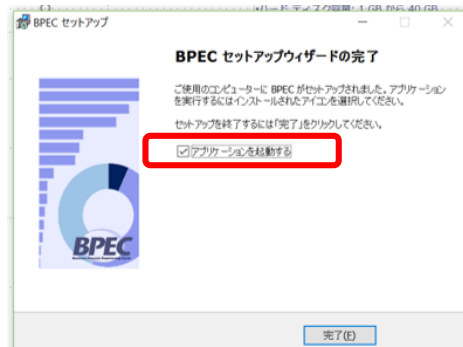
・ハードディスク容量：1 GB から 40 GB

BPEC セットアップ

BPEC セットアップウィザードの完了

ご使用のコンピューターに BPEC がセットアップされました。アプリケーションを実行するにはインストールされたアイコンを選択してください。

セットアップを終了するには「完了」をクリックしてください。

☑ アプリケーションを起動する

BPEC

完了(F)